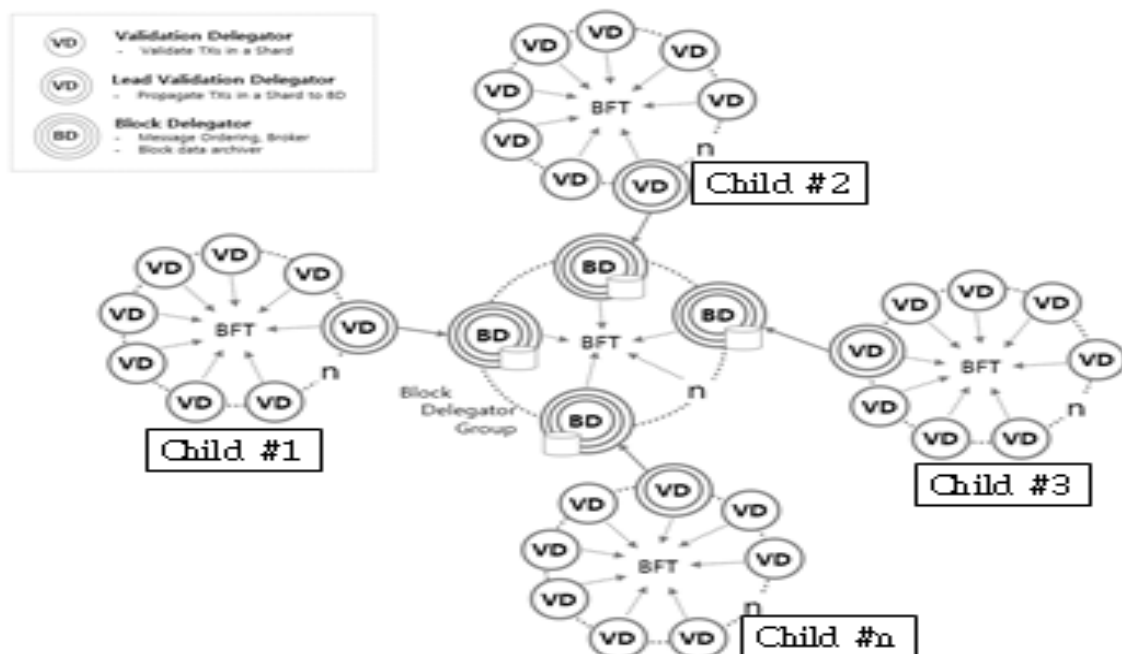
VD Validation Delegator
- Validate TXs in a Shard

VD Lead Validation Delegator
- Propagate TXs in a Shard to BD

BD Block Delegator
- Message Ordering, Broker
- Block data archiver

VD VD VD VD BFT VD VD VD VD n Child #2

VD VD VD VD BFT VD VD VD VD n

Child #1

BD BD BD BFT BD n

Block Delegator Group

VD VD VD VD BFT VD VD VD VD n

Child #3

VD VD VD VD BFT VD VD VD VD n Child #n